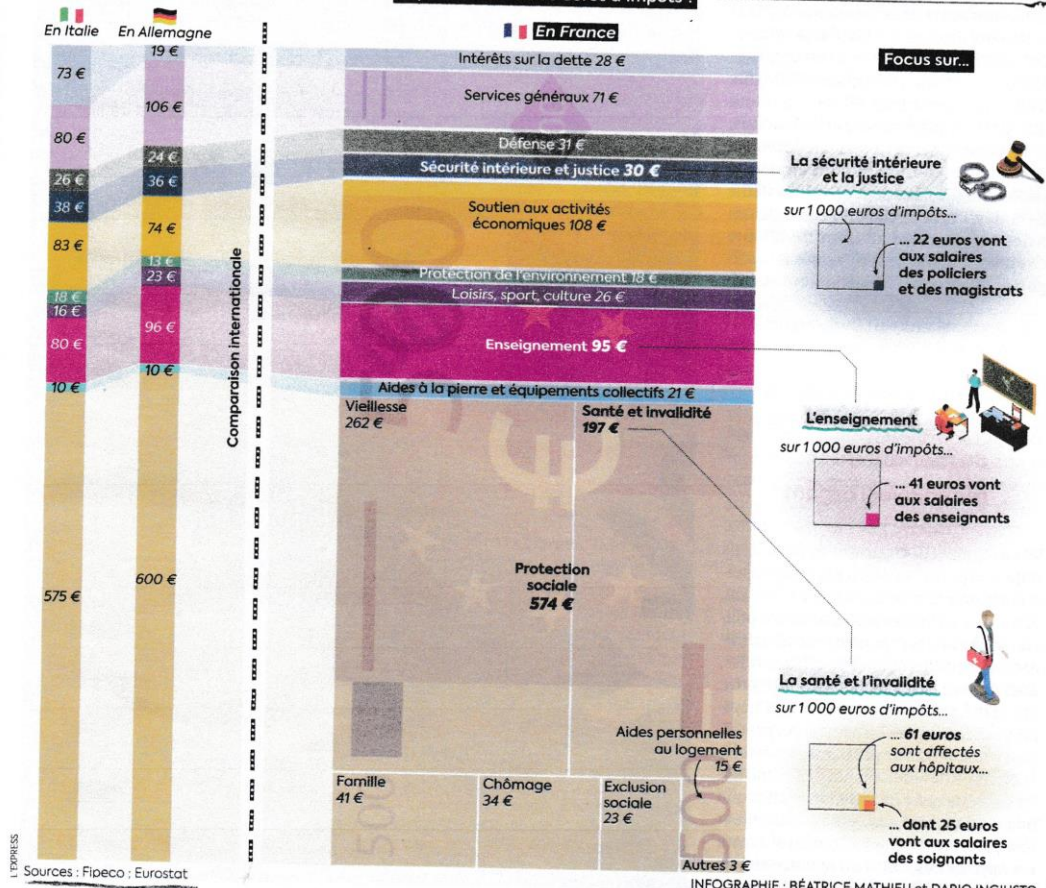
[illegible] d'impôts ?

En Italie

En Allemagne

73 €

80 €

26 €

38 €

83 €

18 €

16 €

80 €

10 €

575 €

19 €

106 €

24 €

36 €

74 €

13 €

23 €

96 €

10 €

600 €

Comparaison internationale

En France

Intérêts sur la dette 28 €

Services généraux 71 €

Défense 31 €

Sécurité intérieure et justice 30 €

Soutien aux activités économiques 108 €

Protection de l'environnement 18 €

Loisirs, sport, culture 26 €

Enseignement 95 €

Aides à la pierre et équipements collectifs 21 €

Vieillesse 262 €

Santé et invalidité 197 €

Protection sociale 574 €

Aides personnelles au logement 15 €

Famille 41 €

Chômage 34 €

Exclusion sociale 23 €

Autres 3 €

Focus sur...

La sécurité intérieure et la justice

sur 1 000 euros d'impôts...

... 22 euros vont aux salaires des policiers et des magistrats

L'enseignement

sur 1 000 euros d'impôts...

... 41 euros vont aux salaires des enseignants

La santé et l'invalidité

sur 1 000 euros d'impôts...

... 61 euros sont affectés aux hôpitaux...

... dont 25 euros vont aux salaires des soignants

Sources : Fipeco ; Eurostat

L'EXPRESS

INFOGRAPHIE : BÉATRICE MATHIEU et DARIO INGIUSTO